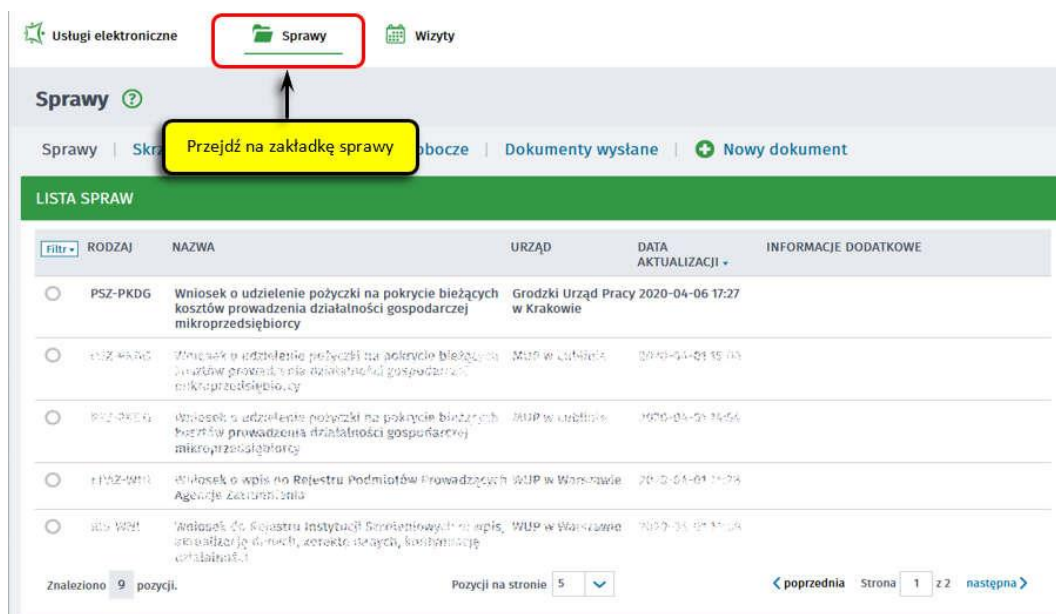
Usługi elektroniczne | Sprawy | Wizyty

Sprawy ⓘ

Przejdź na zakładkę sprawy

Sprawy | Skr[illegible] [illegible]obocze | Dokumenty wysłane | Nowy dokument

LISTA SPRAW

| Filtr | RODZAJ | NAZWA | URZĄD | DATA AKTUALIZACJI | INFORMACJE DODATKOWE |
|---|---|---|---|---|---|
| ○ | PSZ-PKDG | Wniosek o udzielenie pożyczki na pokrycie bieżących kosztów prowadzenia działalności gospodarczej mikroprzedsiębiorcy | Grodzki Urząd Pracy w Krakowie | 2020-04-06 17:27 | |
| ○ | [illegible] | Wniosek o udzielenie pożyczki na pokrycie bieżących kosztów prowadzenia działalności gospodarczej mikroprzedsiębiorcy | WUP w Lublinie | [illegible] | |
| ○ | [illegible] | Wniosek o udzielenie pożyczki na pokrycie bieżących kosztów prowadzenia działalności gospodarczej mikroprzedsiębiorcy | WUP w Lublinie | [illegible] | |
| ○ | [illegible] | Wniosek o wpis do Rejestru Podmiotów Prowadzących Agencje Zatrudnienia | WUP w Warszawie | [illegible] | |
| ○ | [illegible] | Wniosek do Rejestru Instytucji Szkoleniowych o wpis, aktualizację danych, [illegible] | WUP w Warszawie | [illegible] | |

Znaleziono 9 pozycji. Pozycji na stronie 5 ‹ poprzednia Strona 1 z 2 następna ›